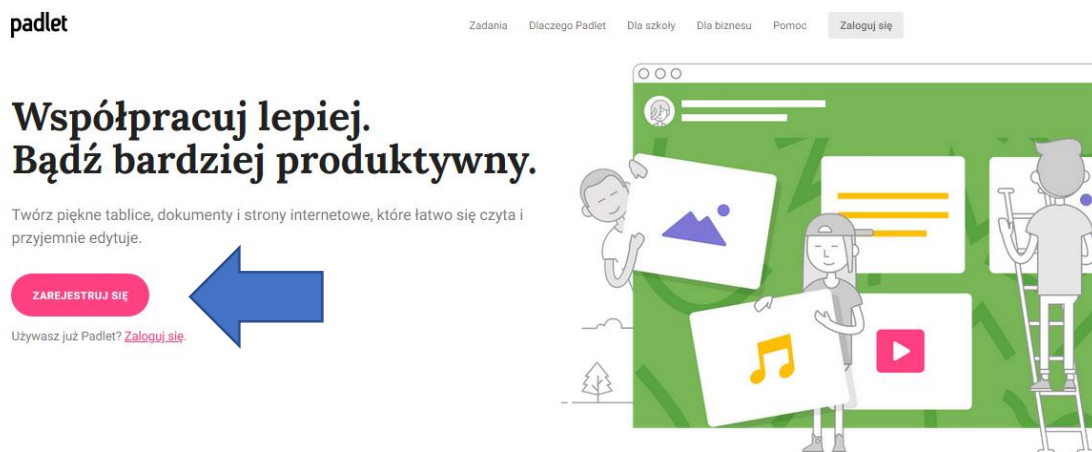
padlet

Zadania Dlaczego Padlet Dla szkoły Dla biznesu Pomoc Zaloguj się

Współpracuj lepiej.
Bądź bardziej produktywny.

Twórz piękne tablice, dokumenty i strony internetowe, które łatwo się czyta i przyjemnie edytuje.

ZAREJESTRUJ SIĘ

Używasz już Padlet? Zaloguj się.